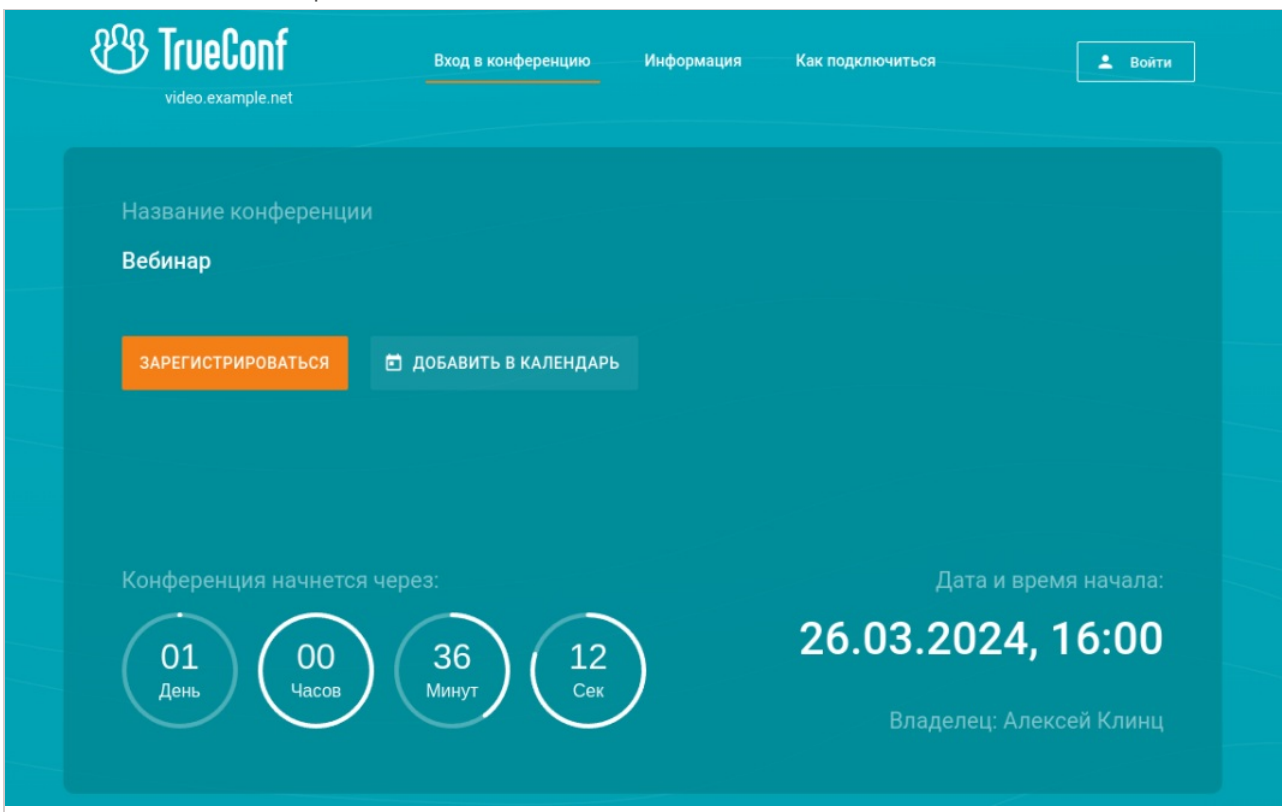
TrueConf
video.example.net

Вход в конференцию
Информация
Как подключиться
Войти

Название конференции
Вебинар

ЗАРЕГИСТРИРОВАТЬСЯ
ДОБАВИТЬ В КАЛЕНДАРЬ

Конференция начнется через:
01 День
00 Часов
36 Минут
12 Сек

Дата и время начала:
26.03.2024, 16:00

Владелец: Алексей Клинц